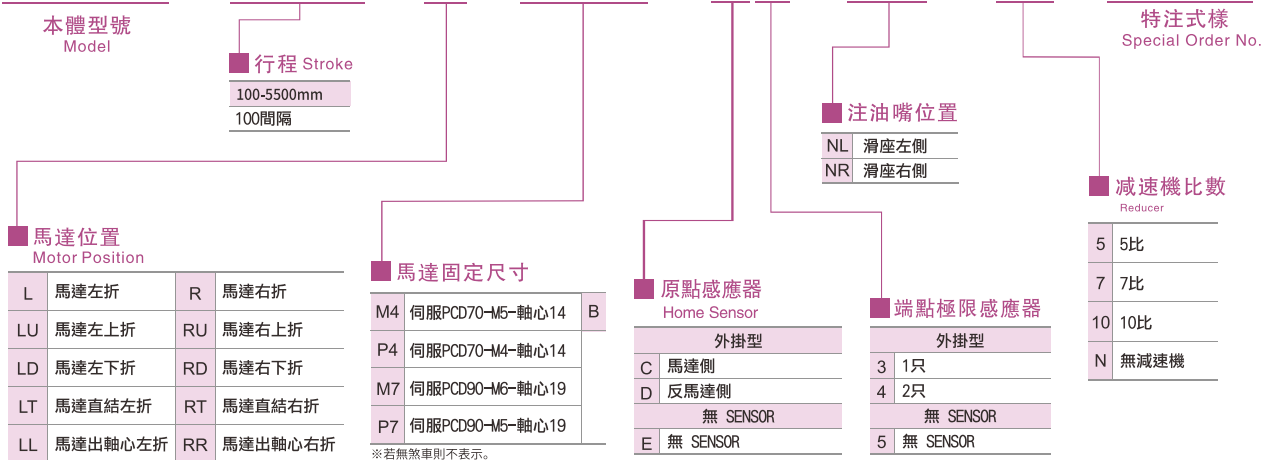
本體型號
Model

行程 Stroke

| 100-5500mm |
|---|
| 100間隔 |

注油嘴位置

| NL | 滑座左側 |
|---|---|
| NR | 滑座右側 |

特注式樣
Special Order No.

減速機比數
Reducer

| 5 | 5比 |
|---|---|
| 7 | 7比 |
| 10 | 10比 |
| N | 無減速機 |

馬達位置
Motor Position

| L | 馬達左折 | R | 馬達右折 |
|---|---|---|---|
| LU | 馬達左上折 | RU | 馬達右上折 |
| LD | 馬達左下折 | RD | 馬達右下折 |
| LT | 馬達直結左折 | RT | 馬達直結右折 |
| LL | 馬達出軸心左折 | RR | 馬達出軸心右折 |

馬達固定尺寸

| M4 | 伺服PCD70-M5-軸心14 | B |
|---|---|---|
| P4 | 伺服PCD70-M4-軸心14 | |
| M7 | 伺服PCD90-M6-軸心19 | |
| P7 | 伺服PCD90-M5-軸心19 | |

※若無煞車則不表示。

原點感應器
Home Sensor

| 外掛型 | |
|---|---|
| C | 馬達側 |
| D | 反馬達側 |
| 無 SENSOR | |
| E | 無 SENSOR |

端點極限感應器

| 外掛型 | |
|---|---|
| 3 | 1只 |
| 4 | 2只 |
| 無 SENSOR | |
| 5 | 無 SENSOR |